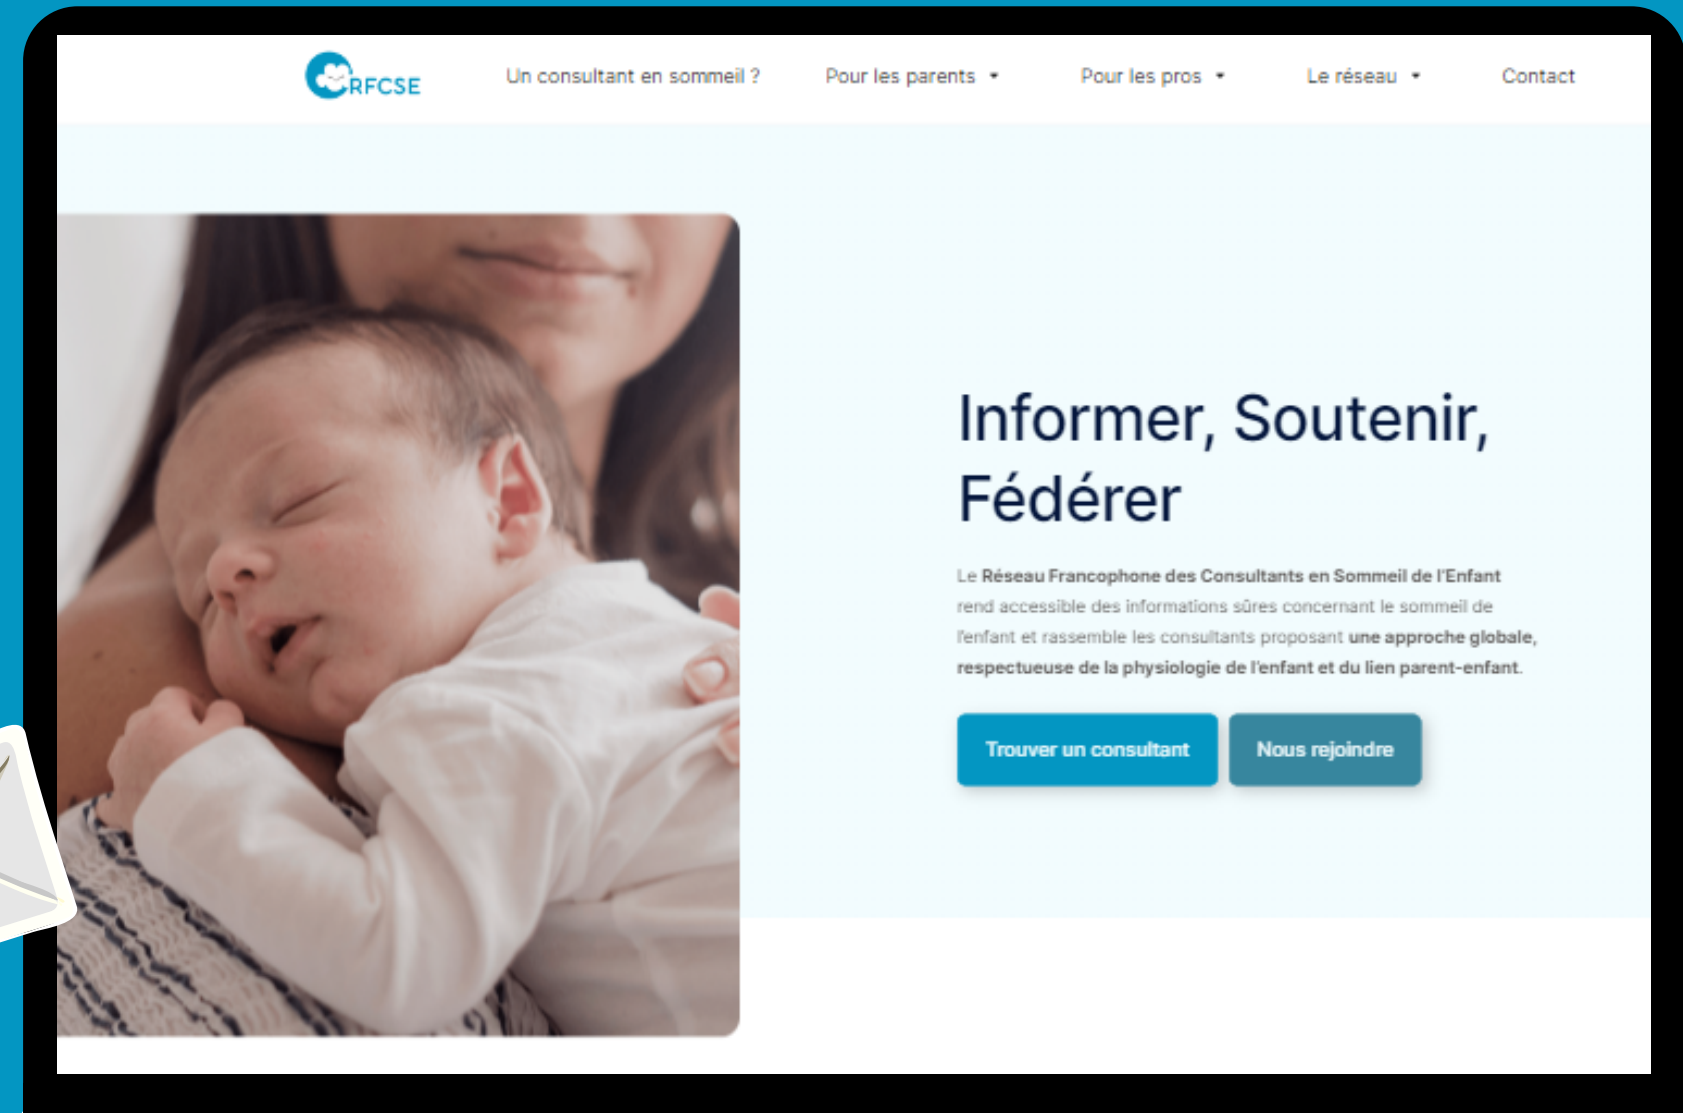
RFCSE

Un consultant en sommeil ?
Pour les parents
Pour les pros
Le réseau
Contact

Informer, Soutenir, Fédérer

Le Réseau Francophone des Consultants en Sommeil de l'Enfant rend accessible des informations sûres concernant le sommeil de l'enfant et rassemble les consultants proposant une approche globale, respectueuse de la physiologie de l'enfant et du lien parent-enfant.

Trouver un consultant
Nous rejoindre